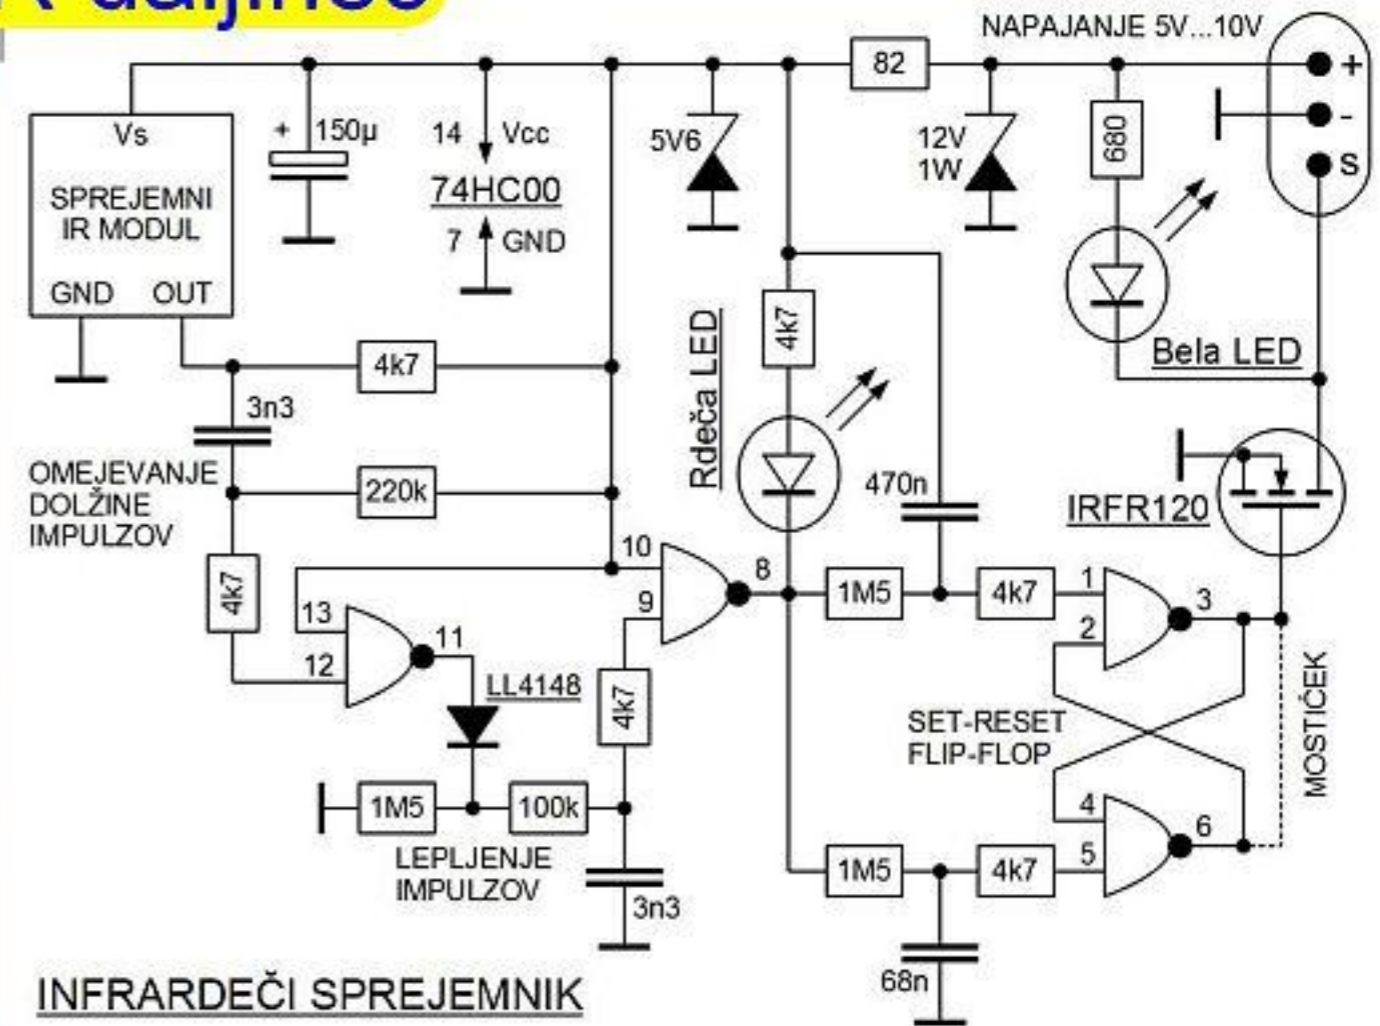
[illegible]

NAPAJANJE 5V...10V

+
-
S

Vs
SPREJEMNI IR MODUL
GND OUT

+ 150µ

14 Vcc
74HC00
7 GND

5V6

82

12V 1W

680

Bela LED

4k7

3n3

OMEJEVANJE DOLŽINE IMPULZOV

220k

Rdeča LED

4k7

470n

IRFR120

10
9
8

1M5

4k7

1
2
3

4k7

13
12
11

LL4148

4k7

SET-RESET FLIP-FLOP

MOSTIČEK

1M5

100k

LEPLJENJE IMPULZOV

3n3

1M5

4k7

4
5
6

68n

INFRARDEČI SPREJEMNIK